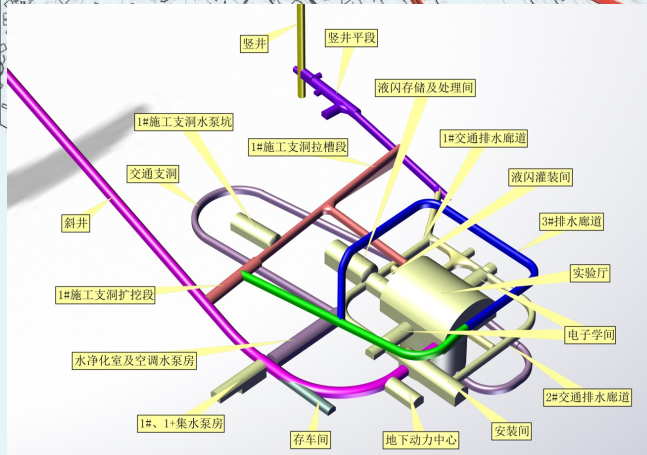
竖井
竖井平段
液闪存储及处理间
1#施工支洞水泵坑
1#施工支洞拉槽段
1#交通排水廊道
交通支洞
液闪灌装间
斜井
3#排水廊道
实验厅
1#施工支洞扩挖段
电子学间
水净化室及空调水泵房
2#交通排水廊道
1#、1+集水泵房
安装间
存车间
地下动力中心